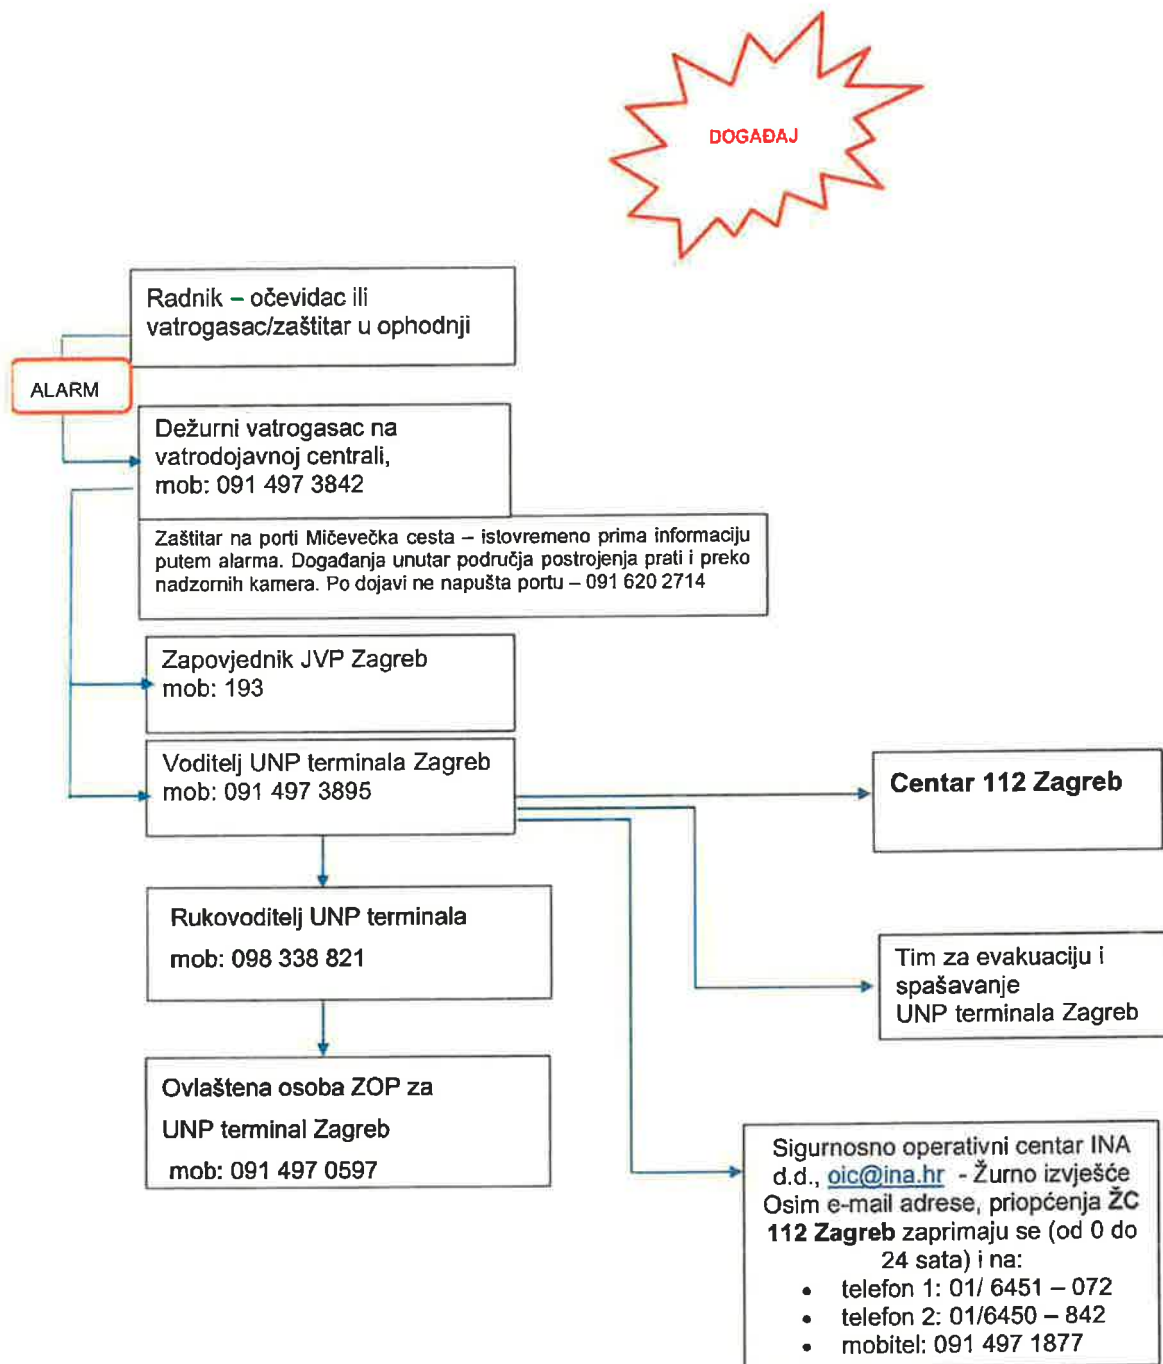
DOGAĐAJ

Radnik – očevidac ili vatrogasac/zaštitar u ophodnji

ALARM

Dežurni vatrogasac na vatrodojavnoj centrali, mob: 091 497 3842

Zaštitar na porti Mičevečka cesta – istovremeno prima informaciju putem alarma. Događanja unutar područja postrojenja prati i preko nadzornih kamera. Po dojavi ne napušta portu – 091 620 2714

Zapovjednik JVP Zagreb mob: 193

Voditelj UNP terminala Zagreb mob: 091 497 3895

Centar 112 Zagreb

Rukovoditelj UNP terminala

mob: 098 338 821

Tim za evakuaciju i spašavanje UNP terminala Zagreb

Ovlaštena osoba ZOP za

UNP terminal Zagreb

mob: 091 497 0597

Sigurnosno operativni centar INA d.d., oic@ina.hr - Žurno izvješće Osim e-mail adrese, priopćenja ŽC **112 Zagreb** zaprimaju se (od 0 do 24 sata) i na:

- telefon 1: 01/ 6451 – 072
- telefon 2: 01/6450 – 842
- mobitel: 091 497 1877